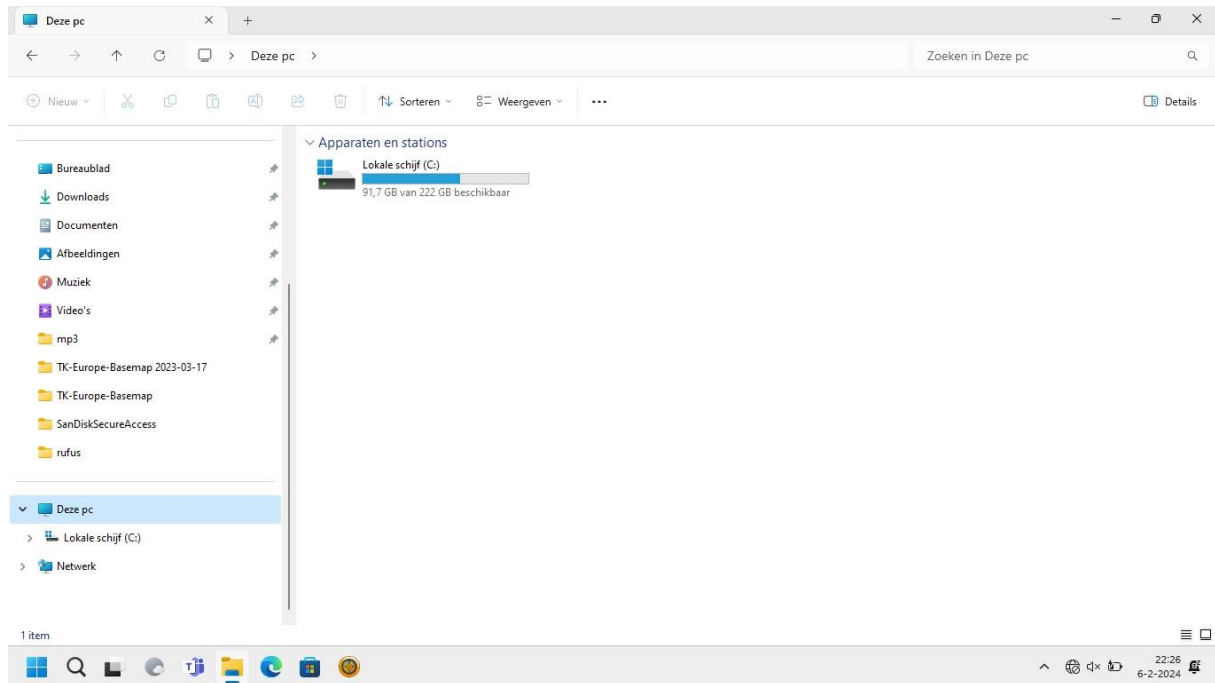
Deze pc

Deze pc >

Zoeken in Deze pc

Nieuw
Sorteren
Weergeven
...
Details

Bureaublad
Downloads
Documenten
Afbeeldingen
Muziek
Video's
mp3
TK-Europe-Basemap 2023-03-17
TK-Europe-Basemap
SanDiskSecureAccess
rufus

Deze pc
Lokale schijf (C:)
Netwerk

Apparaten en stations
Lokale schijf (C:)
91,7 GB van 222 GB beschikbaar

1 item

22:26
6-2-2024